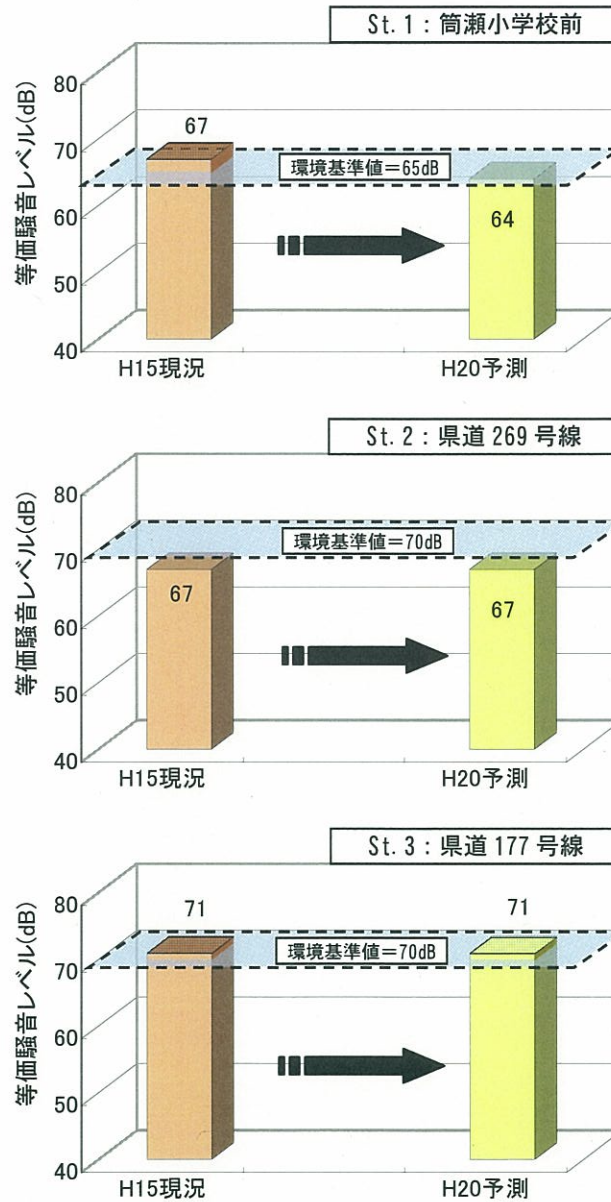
St. 1：筒瀬小学校前

等価騒音レベル(dB)

80
70
60
50
40

67

環境基準値＝65dB

64

H15現況

H20予測

St. 2：県道 269 号線

等価騒音レベル(dB)

80
70
60
50
40

環境基準値＝70dB

67

67

H15現況

H20予測

St. 3：県道 177 号線

等価騒音レベル(dB)

80
70
60
50
40

71

71

環境基準値＝70dB

H15現況

H20予測